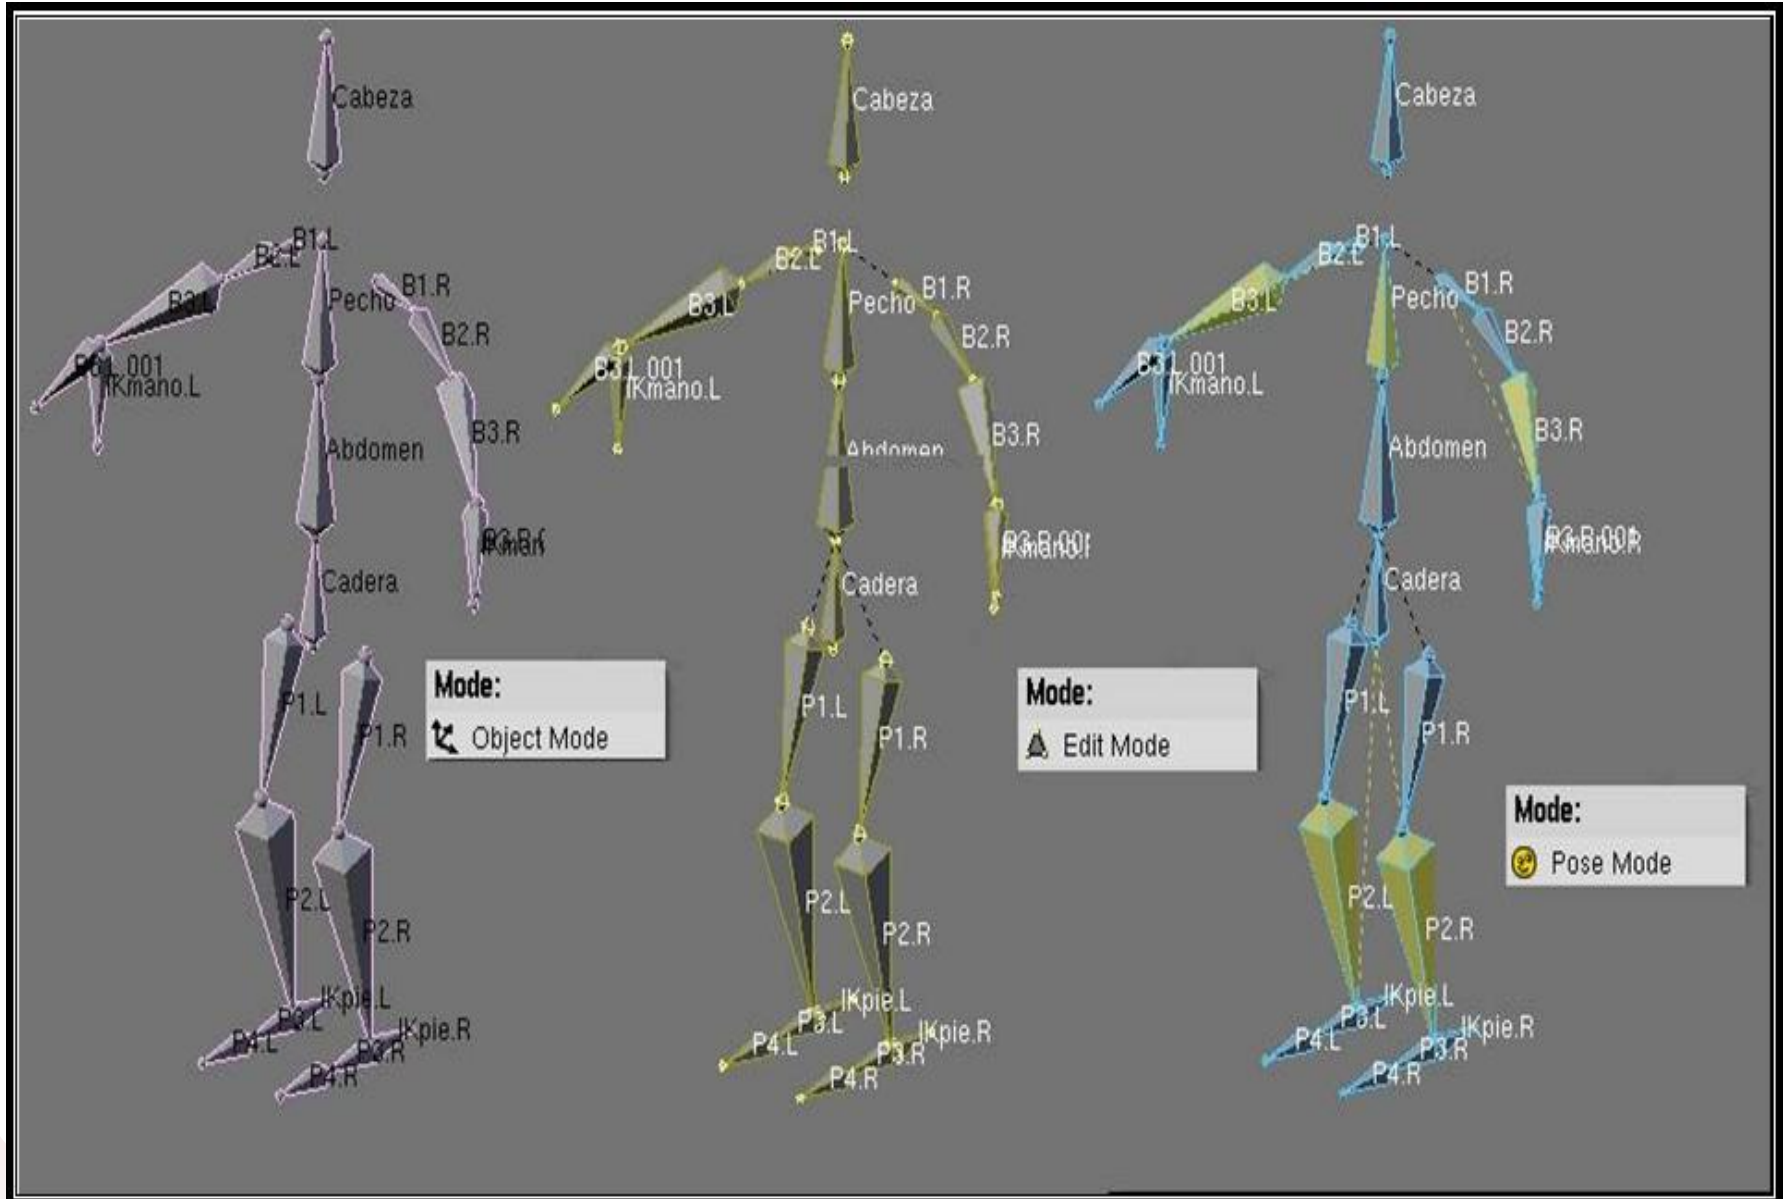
Cabeza
B1.L
B2.L
B3.L
Pecho
B1.R
B2.R
B3.L.001
IKmano.L
B3.R
Abdomen
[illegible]
Cadera
P1.L
P1.R
P2.L
P2.R
IKpie.L
P3.L
P4.L
IKpie.R
P3.R
P4.R

Mode:
Object Mode

Cabeza
B1.L
B2.L
B3.L
Pecho
B1.R
B2.R
B3.L.001
IKmano.L
B3.R
Abdomen
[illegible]
Cadera
P1.L
P1.R
P2.L
P2.R
IKpie.L
P3.L
P4.L
IKpie.R
P3.R
P4.R

Mode:
Edit Mode

Cabeza
B1.L
B2.L
B3.L
Pecho
B1.R
B2.R
B3.L.001
IKmano.L
B3.R
Abdomen
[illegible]
Cadera
P1.L
P1.R
P2.L
P2.R
IKpie.L
P3.L
P4.L
IKpie.R
P3.R
P4.R

Mode:
Pose Mode